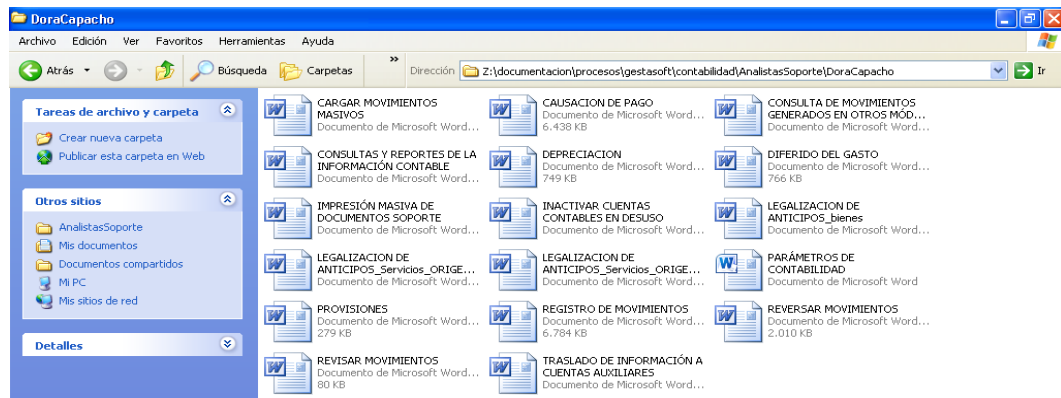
DoraCapacho

Archivo Edición Ver Favoritos Herramientas Ayuda

Atrás Búsqueda Carpetas Dirección Z:\documentacion\procesos\gestasoft\contabilidad\AnalistasSoporte\DoraCapacho Ir

Tareas de archivo y carpeta
Crear nueva carpeta
Publicar esta carpeta en Web

Otros sitios
AnalistasSoporte
Mis documentos
Documentos compartidos
Mi PC
Mis sitios de red

Detalles

CARGAR MOVIMIENTOS MASIVOS
Documento de Microsoft Word...

CAUSACION DE PAGO
Documento de Microsoft Word...
6.438 KB

CONSULTA DE MOVIMIENTOS GENERADOS EN OTROS MÓD...
Documento de Microsoft Word...

CONSULTAS Y REPORTES DE LA INFORMACIÓN CONTABLE
Documento de Microsoft Word...

DEPRECIACION
Documento de Microsoft Word...
749 KB

DIFERIDO DEL GASTO
Documento de Microsoft Word...
766 KB

IMPRESIÓN MASIVA DE DOCUMENTOS SOPORTE
Documento de Microsoft Word...

INACTIVAR CUENTAS CONTABLES EN DESUSO
Documento de Microsoft Word...

LEGALIZACION DE ANTICIPOS_bienes
Documento de Microsoft Word...

LEGALIZACION DE ANTICIPOS_Servicios_ORIGE...
Documento de Microsoft Word...

LEGALIZACION DE ANTICIPOS_Servicios_ORIGE...
Documento de Microsoft Word...

PARÁMETROS DE CONTABILIDAD
Documento de Microsoft Word

PROVISIONES
Documento de Microsoft Word...
279 KB

REGISTRO DE MOVIMIENTOS
Documento de Microsoft Word...
6.784 KB

REVERSAR MOVIMIENTOS
Documento de Microsoft Word...
2.010 KB

REVISAR MOVIMIENTOS
Documento de Microsoft Word...
80 KB

TRASLADO DE INFORMACIÓN A CUENTAS AUXILIARES
Documento de Microsoft Word...